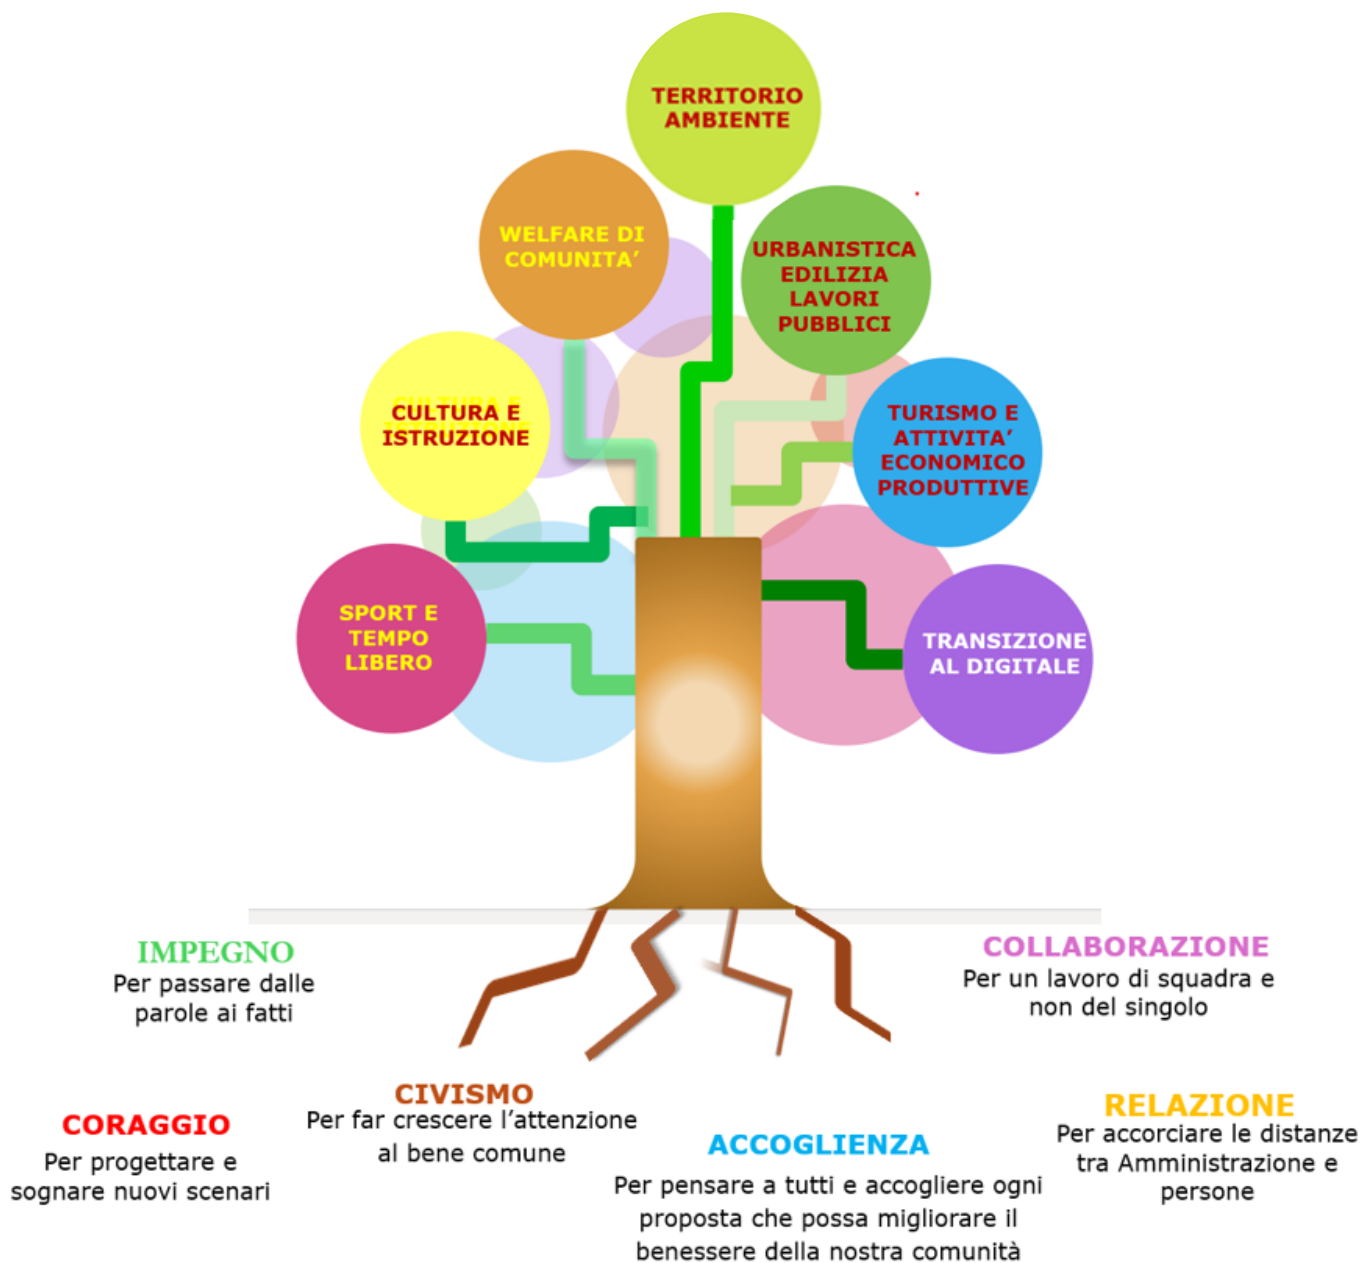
TERRITORIO AMBIENTE

WELFARE DI COMUNITA'

URBANISTICA EDILIZIA LAVORI PUBBLICI

CULTURA E ISTRUZIONE

TURISMO E ATTIVITA' ECONOMICO PRODUTTIVE

SPORT E TEMPO LIBERO

TRANSIZIONE AL DIGITALE

IMPEGNO
Per passare dalle parole ai fatti

COLLABORAZIONE
Per un lavoro di squadra e non del singolo

CORAGGIO
Per progettare e sognare nuovi scenari

CIVISMO
Per far crescere l'attenzione al bene comune

ACCOGLIENZA
Per pensare a tutti e accogliere ogni proposta che possa migliorare il benessere della nostra comunità

RELAZIONE
Per accorciare le distanze tra Amministrazione e persone